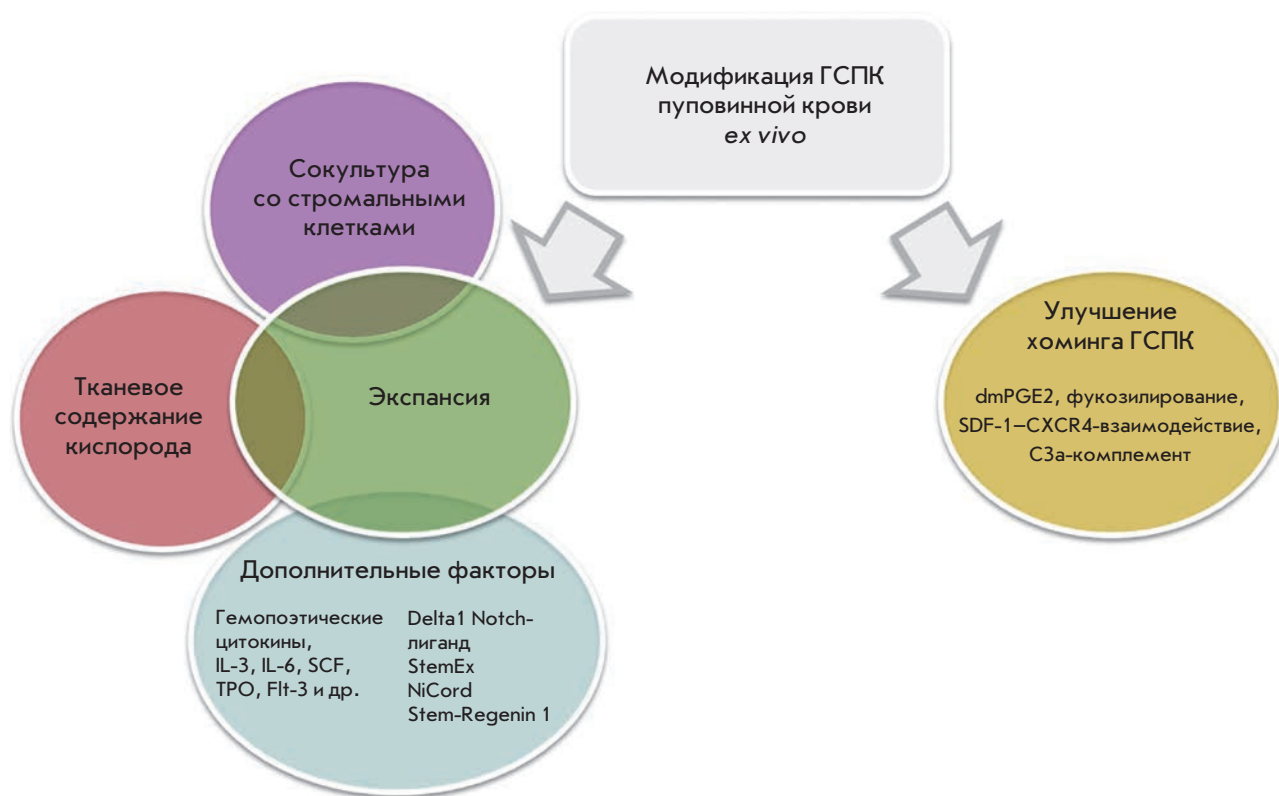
Модификация ГСПК пуповинной крови *ex vivo*

Сокультура со стромальными клетками

Тканевое содержание кислорода

Экспансия

Дополнительные факторы

Гемопоэтические цитокины, IL-3, IL-6, SCF, TPO, Flt-3 и др.

Delta1 Notch-лиганд
StemEx
NiCord
Stem-Regenin 1

Улучшение хоминга ГСПК

dmPGE2, фукозилирование, SDF-1–CXCR4-взаимодействие, C3a-комплемент